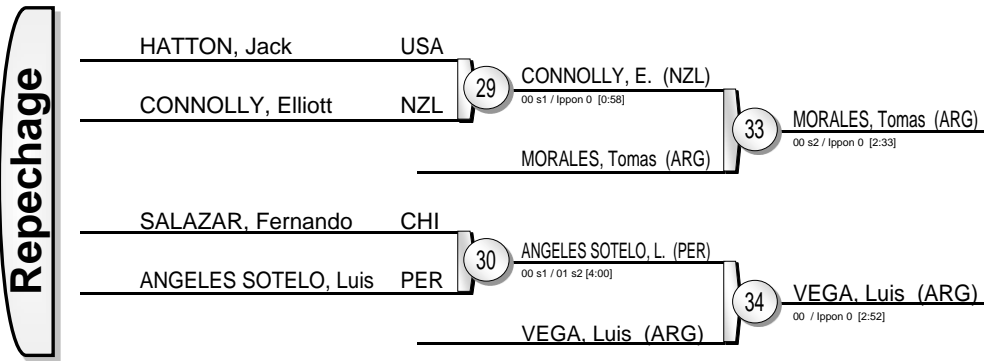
Repechage

HATTON, Jack USA

CONNOLLY, Elliott NZL

29

CONNOLLY, E. (NZL)

00 s1 / Ippon 0 [0:58]

MORALES, Tomas (ARG)

33

MORALES, Tomas (ARG)

00 s2 / Ippon 0 [2:33]

SALAZAR, Fernando CHI

ANGELES SOTELO, Luis PER

30

ANGELES SOTELO, L. (PER)

00 s1 / 01 s2 [4:00]

VEGA, Luis (ARG)

34

VEGA, Luis (ARG)

00 / Ippon 0 [2:52]